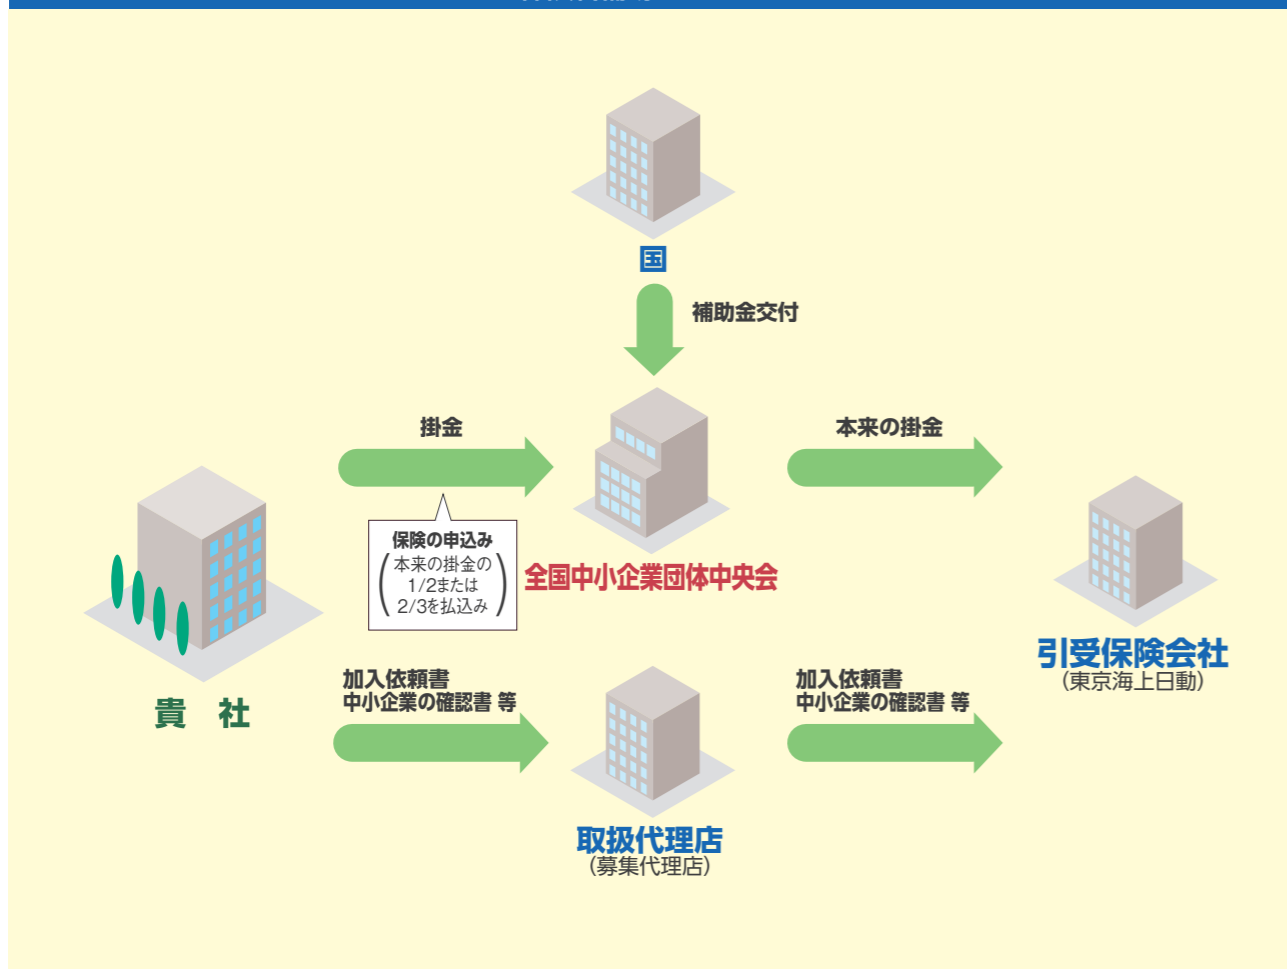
国

補助金交付

掛金

本来の掛金

保険の申込み
本来の掛金の 1/2または 2/3を払込み

全国中小企業団体中央会

引受保険会社
(東京海上日動)

貴 社

加入依頼書
中小企業の確認書 等

加入依頼書
中小企業の確認書 等

取扱代理店
(募集代理店)